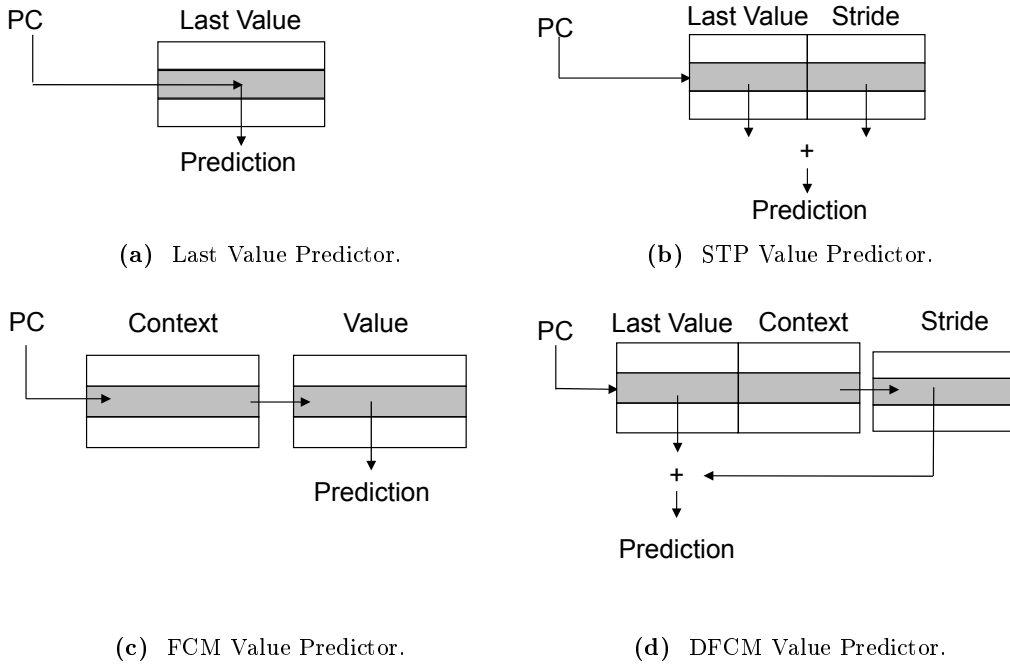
PC

Last Value

Prediction

(a) Last Value Predictor.

PC

Last Value Stride

+

Prediction

(b) STP Value Predictor.

PC

Context

Value

Prediction

(c) FCM Value Predictor.

PC

Last Value Context

Stride

+

Prediction

(d) DFCM Value Predictor.